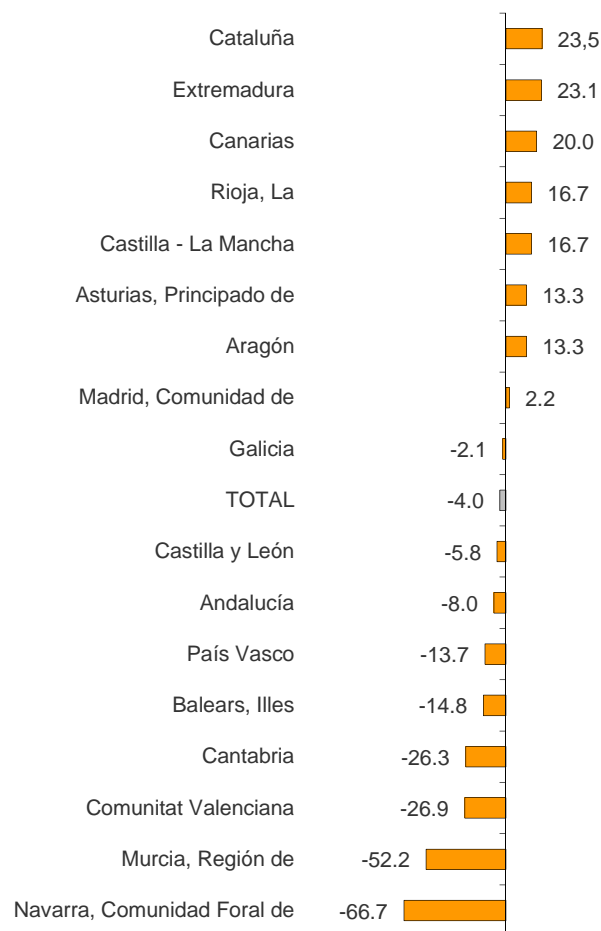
Cataluña 23,5
Extremadura 23.1
Canarias 20.0
Rioja, La 16.7
Castilla - La Mancha 16.7
Asturias, Principado de 13.3
Aragón 13.3
Madrid, Comunidad de 2.2
Galicia -2.1
TOTAL -4.0
Castilla y León -5.8
Andalucía -8.0
País Vasco -13.7
Balears, Illes -14.8
Cantabria -26.3
Comunitat Valenciana -26.9
Murcia, Región de -52.2
Navarra, Comunidad Foral de -66.7